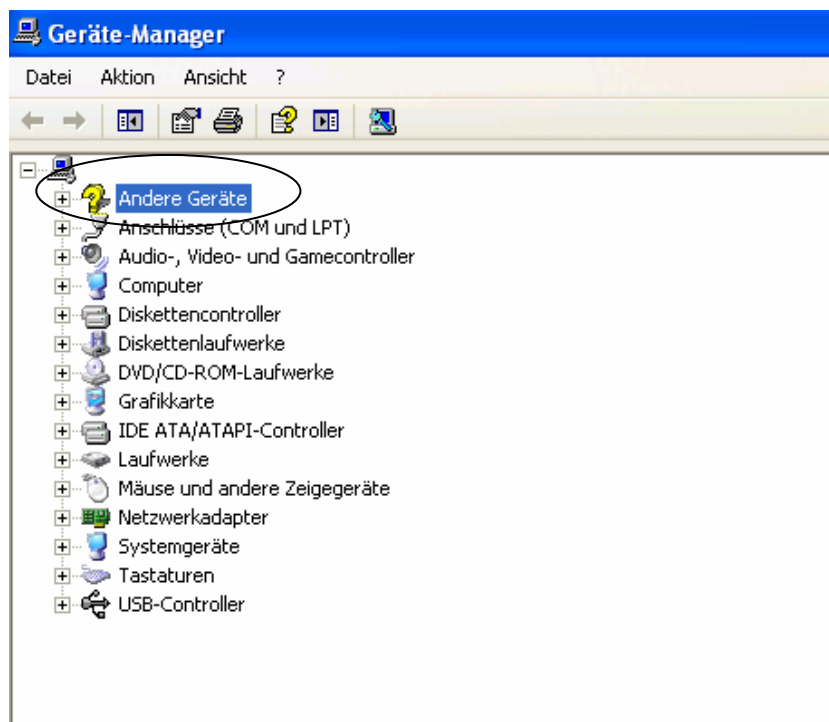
Geräte-Manager

Datei Aktion Ansicht ?

Andere Geräte
Anschlüsse (COM und LPT)
Audio-, Video- und Gamecontroller
Computer
Diskettencontroller
Diskettenlaufwerke
DVD/CD-ROM-Laufwerke
Grafikkarte
IDE ATA/ATAPI-Controller
Laufwerke
Mäuse und andere Zeigegeräte
Netzwerkadapter
Systemgeräte
Tastaturen
USB-Controller